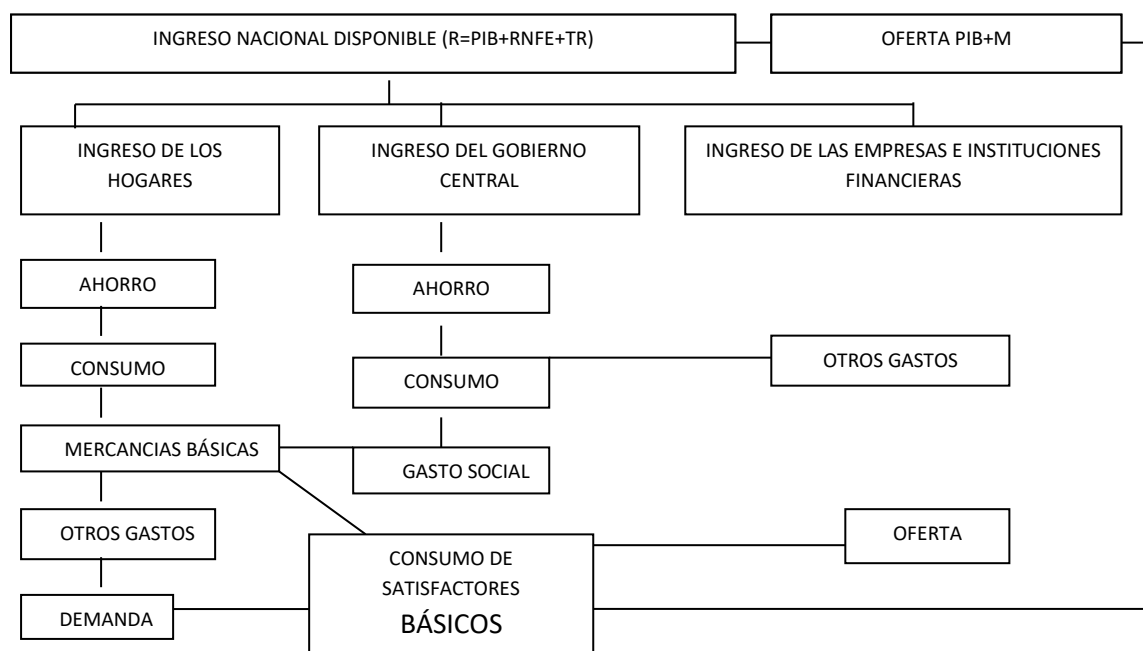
INGRESO NACIONAL DISPONIBLE (R=PIB+RNFE+TR)

OFERTA PIB+M

INGRESO DE LOS HOGARES

INGRESO DEL GOBIERNO CENTRAL

INGRESO DE LAS EMPRESAS E INSTITUCIONES FINANCIERAS

AHORRO

AHORRO

CONSUMO

OTROS GASTOS

CONSUMO

MERCANCIAS BÁSICAS

GASTO SOCIAL

OTROS GASTOS

OFERTA

CONSUMO DE SATISFACTORES BÁSICOS

DEMANDA